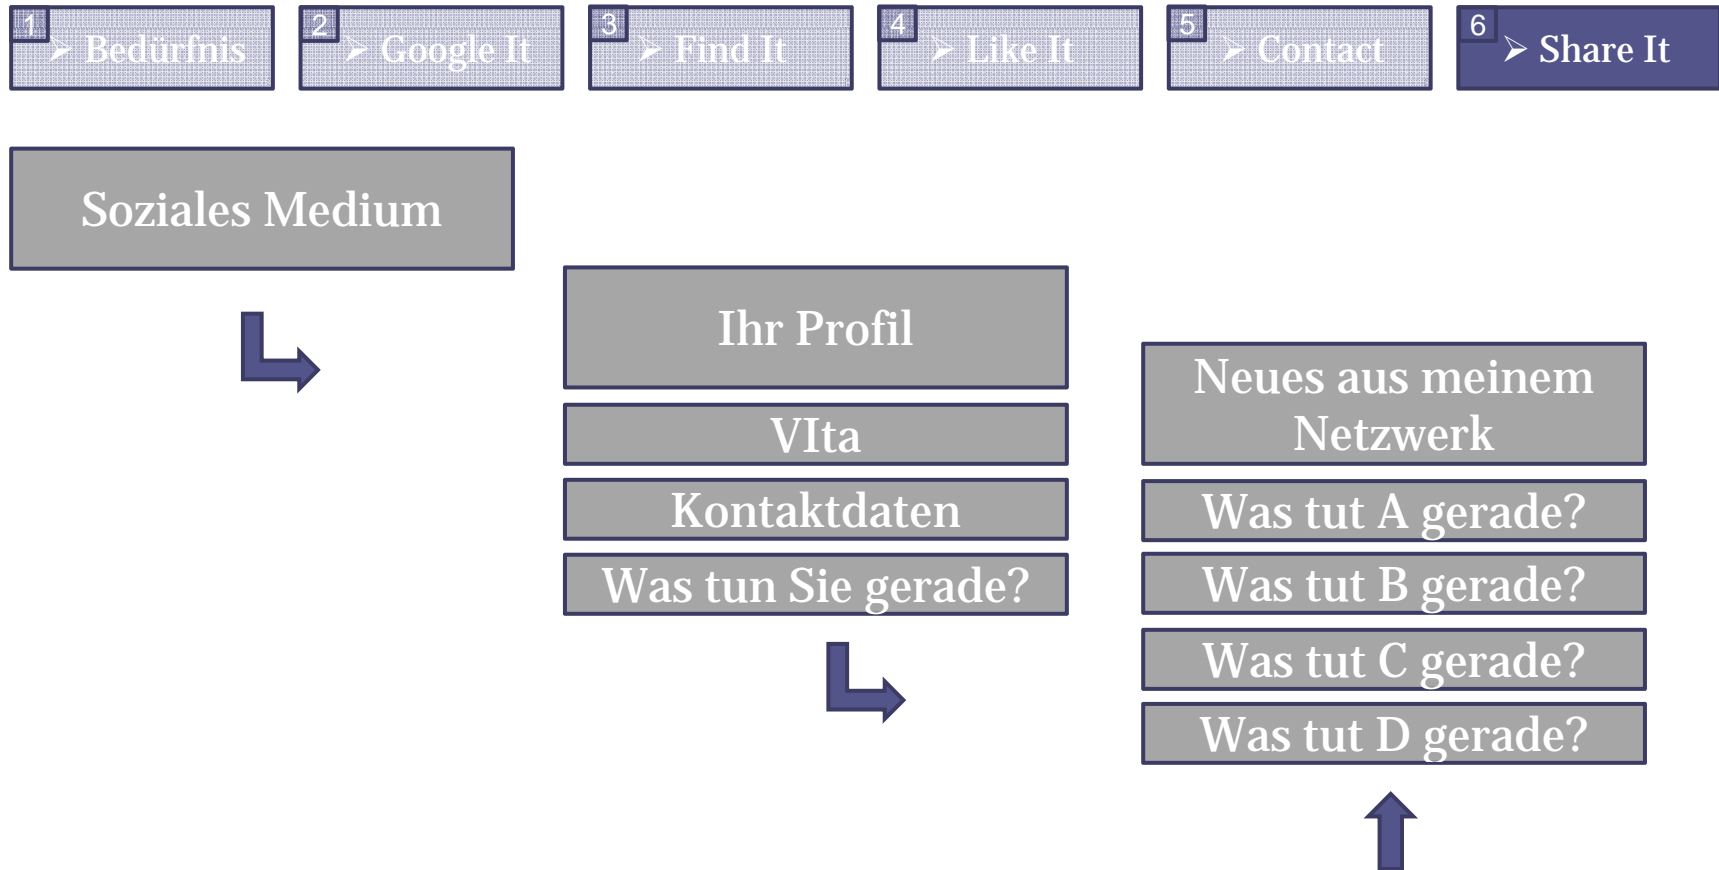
1 ➢ Bedürfnis

2 ➢ Google It

3 ➢ Find It

4 ➢ Like It

5 ➢ Contact

6 ➢ Share It

Soziales Medium

Ihr Profil

VIta

Kontaktdaten

Was tun Sie gerade?

Neues aus meinem Netzwerk

Was tut A gerade?

Was tut B gerade?

Was tut C gerade?

Was tut D gerade?